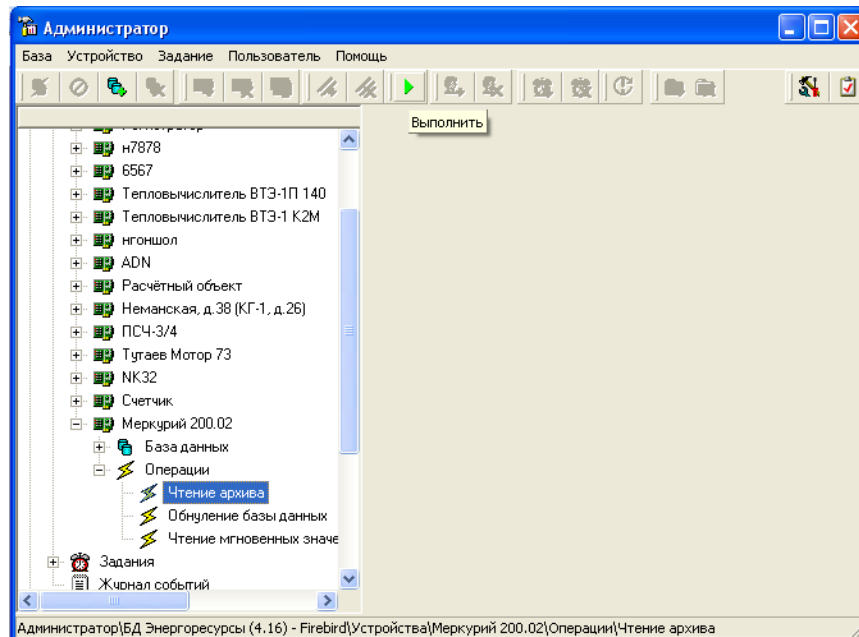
Администратор

База Устройство Задание Пользователь Помощь

Выполнить

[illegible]
н7878
6567
Тепловычислитель ВТЭ-1П 140
Тепловычислитель ВТЭ-1 К2М
нгоншол
ADN
Расчётный объект
Неманская, д.38 (КГ-1, д.26)
ПСЧ-3/4
Тутаев Мотор 73
NK32
Счетчик
Меркурий 200.02
База данных
Операции
Чтение архива
Обнуление базы данных
Чтение мгновенных значе
Задания
Журнал событий

Администратор\БД Энергоресурсы (4.16) - Firebird\Устройства\Меркурий 200.02\Операции\Чтение архива